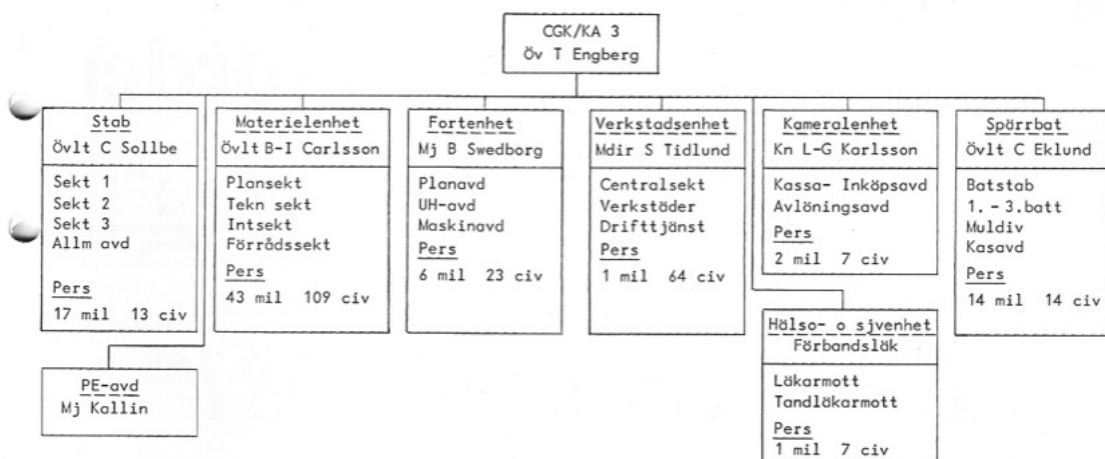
CGK/KA 3
Öv T Engberg

Stab
Övlt C Sollbe

Sekt 1
Sekt 2
Sekt 3
Allm avd

Pers
17 mil 13 civ

PE-avd
Mj Kallin

Materielenhet
Övlt B-I Carlsson

Plansekt
Tekn sekt
Intsekt
Förrådssekt

Pers
43 mil 109 civ

Fortenhet
Mj B Swedborg

Planavd
UH-avd
Maskinavd

Pers
6 mil 23 civ

Verkstadsenhet
Mdir S Tidlund

Centralsekt
Verkstäder
Drifttjänst

Pers
1 mil 64 civ

Kameralenhet
Kn L-G Karlsson

Kassa- Inköpsavd
Avlöningsavd

Pers
2 mil 7 civ

Hälso- o sjvenhet
Förbandsläk

Läkarmott
Tandläkarmott

Pers
1 mil 7 civ

Spörrbat
Övlt C Eklund

Batstab
1. - 3.batt
Muldiv
Kasavd

Pers
14 mil 14 civ